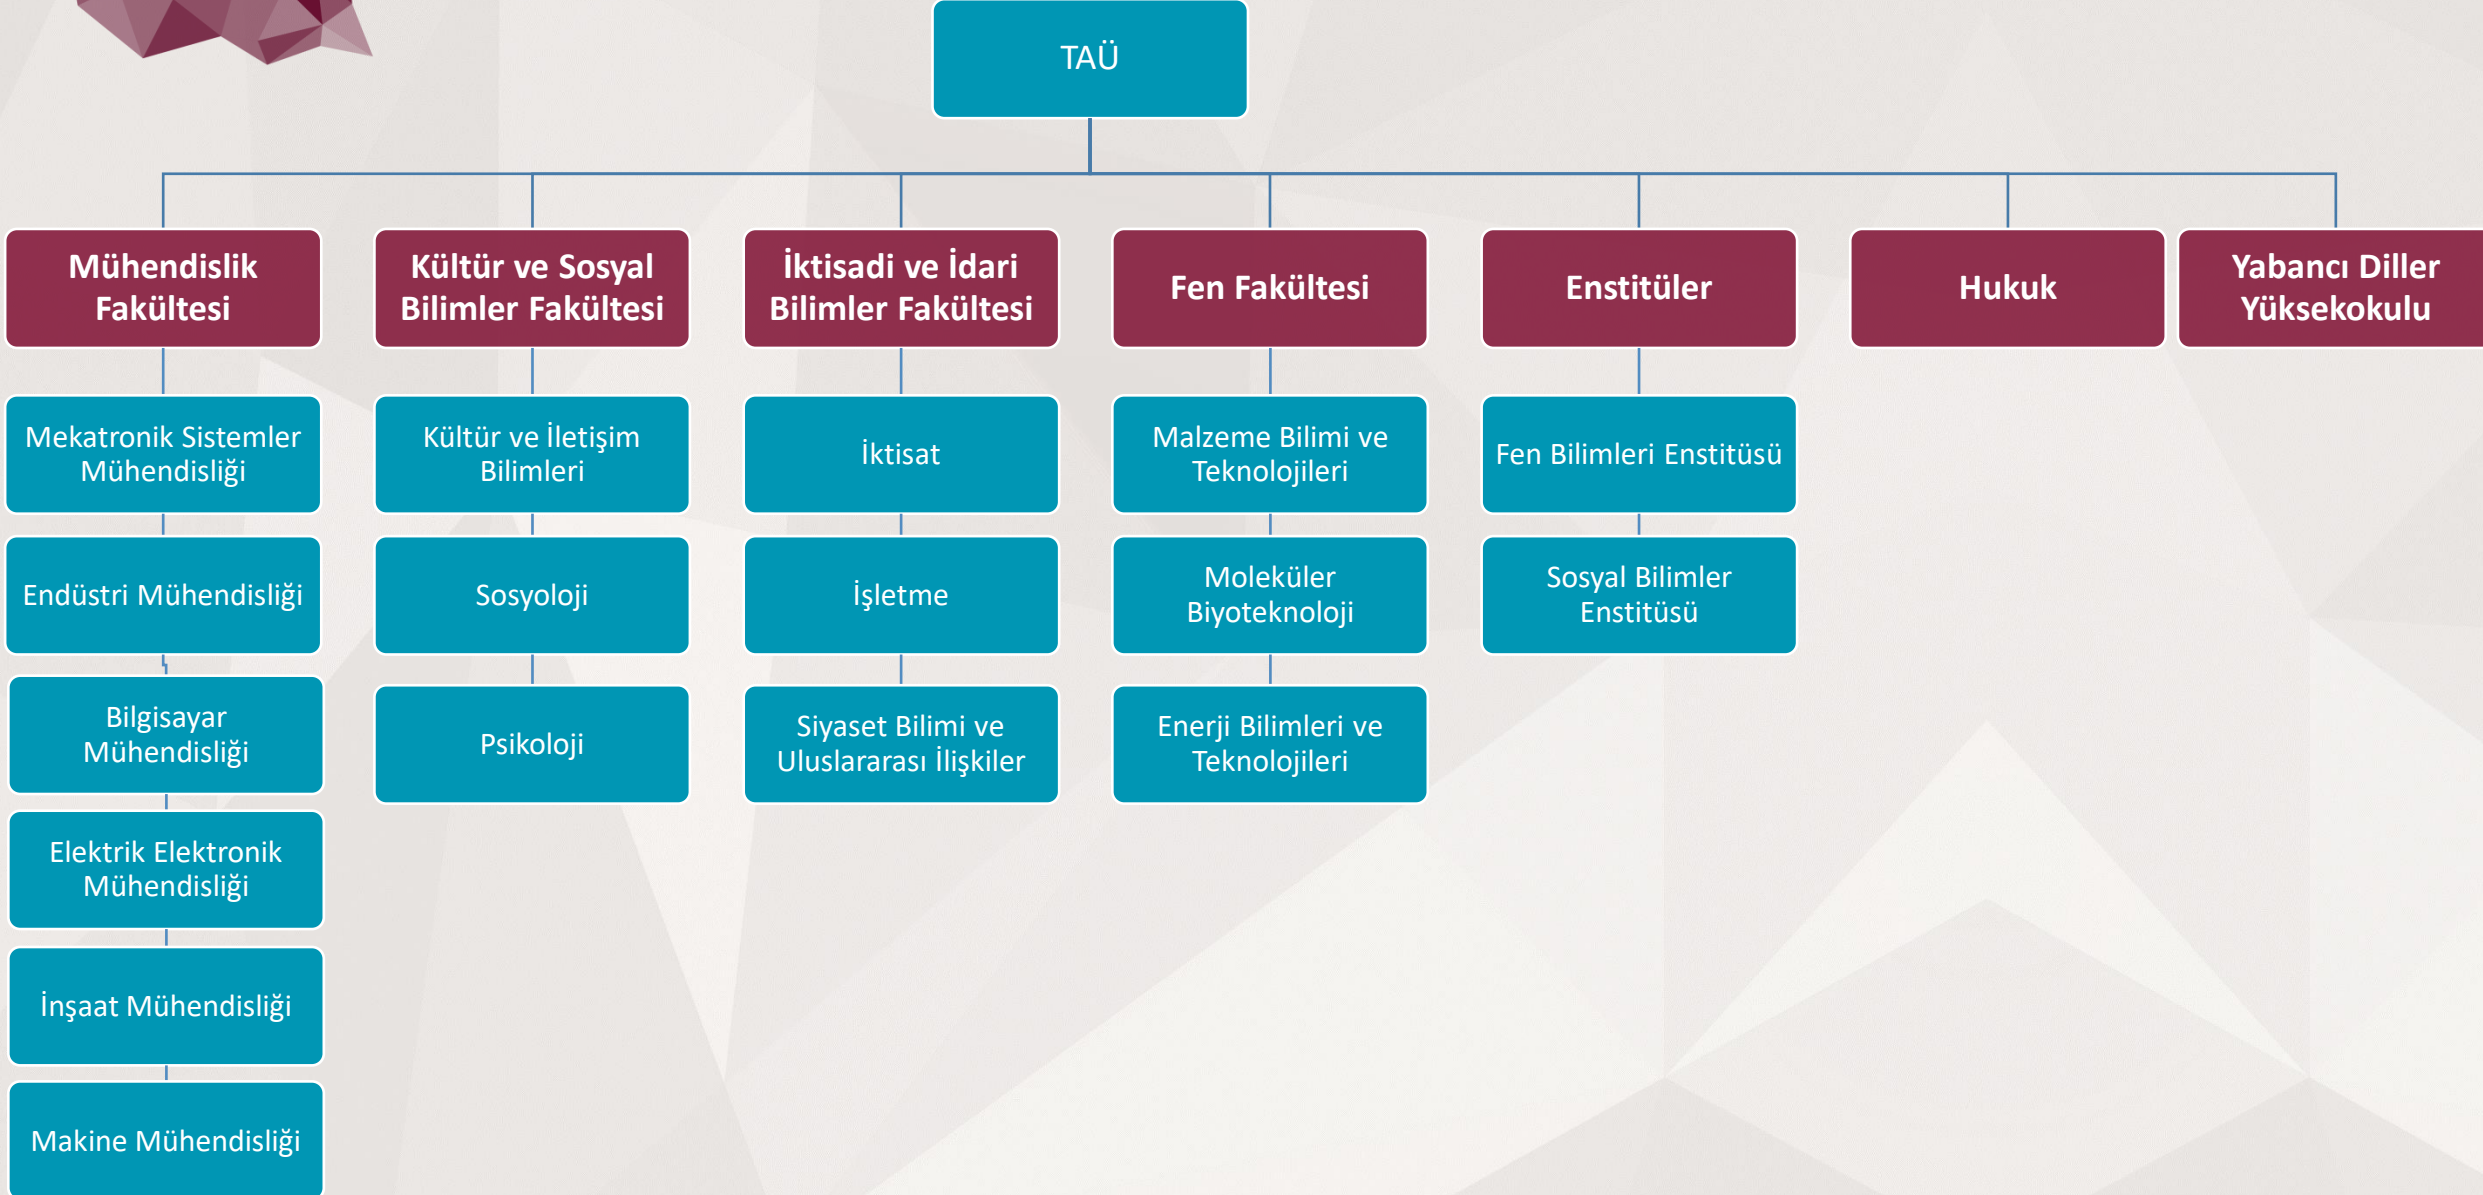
TAÜ

Mühendislik Fakültesi

Mekatronik Sistemler Mühendisliği

Endüstri Mühendisliği

Bilgisayar Mühendisliği

Elektrik Elektronik Mühendisliği

İnşaat Mühendisliği

Makine Mühendisliği

Kültür ve Sosyal Bilimler Fakültesi

Kültür ve İletişim Bilimleri

Sosyoloji

Psikoloji

İktisadi ve İdari Bilimler Fakültesi

İktisat

İşletme

Siyaset Bilimi ve Uluslararası İlişkiler

Fen Fakültesi

Malzeme Bilimi ve Teknolojileri

Moleküler Biyoteknoloji

Enerji Bilimleri ve Teknolojileri

Enstitüler

Fen Bilimleri Enstitüsü

Sosyal Bilimler Enstitüsü

Hukuk

Yabancı Diller Yüksekokulu